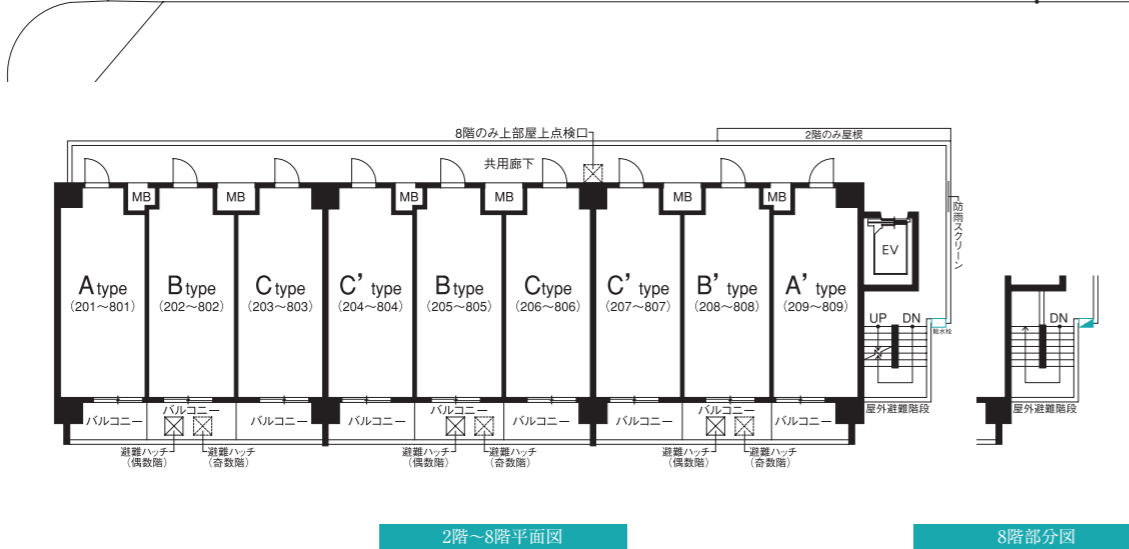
8階のみ上部屋上点検口

2階のみ屋根

共用廊下

MB MB MB MB MB MB

EV

防雨スクリーン

A type
（201～801）

B type
（202～802）

C type
（203～803）

C' type
（204～804）

B type
（205～805）

C type
（206～806）

C' type
（207～807）

B' type
（208～808）

A' type
（209～809）

UP DN

DN

バルコニー バルコニー バルコニー バルコニー バルコニー バルコニー バルコニー バルコニー バルコニー

屋外避難階段

屋外避難階段

避難ハッチ
（偶数階）

避難ハッチ
（奇数階）

避難ハッチ
（偶数階）

避難ハッチ
（奇数階）

避難ハッチ
（偶数階）

避難ハッチ
（奇数階）

2階～8階平面図

8階部分図